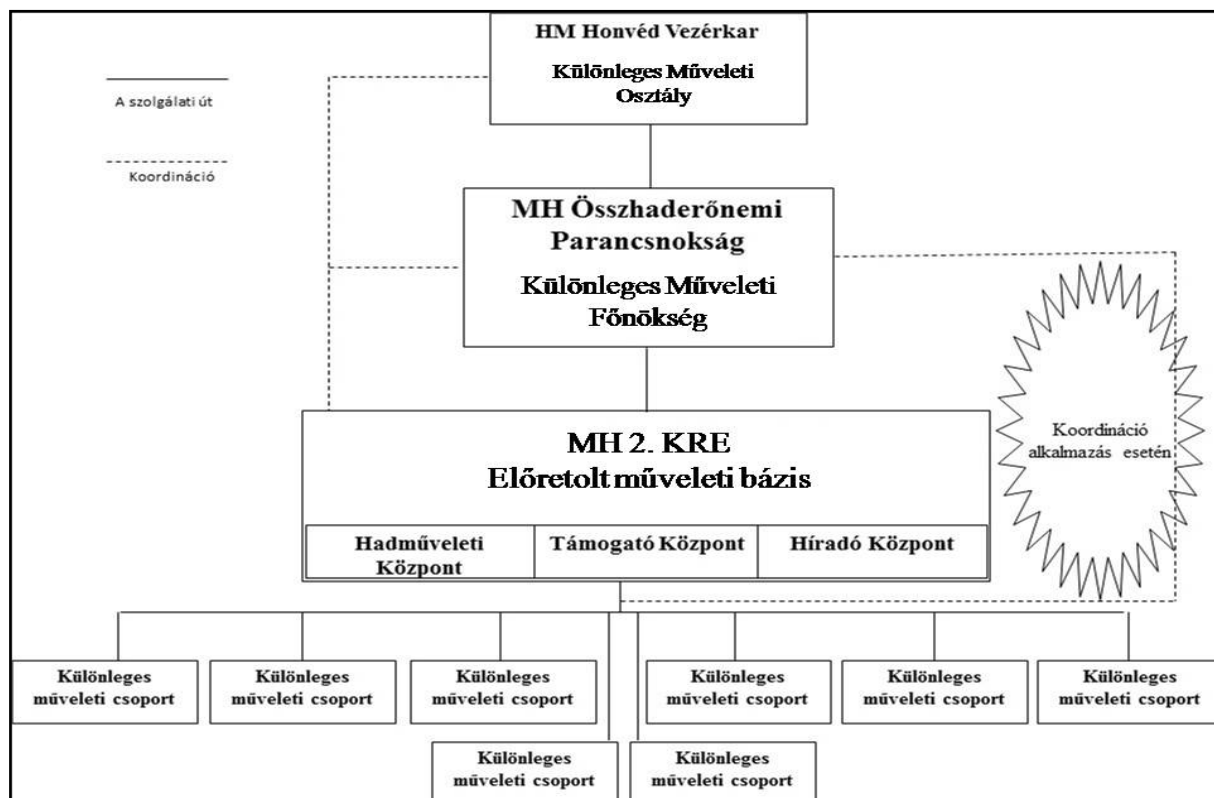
HM Honvéd Vezérkar

Különleges Műveleti Osztály

A szolgálati út

Koordináció

MH Összhaderőnemi Parancsnokság

Különleges Műveleti Főnökség

Koordináció alkalmazás esetén

MH 2. KRE
Előretolt műveleti bázis

Hadműveleti Központ

Támogató Központ

Híradó Központ

Különleges műveleti csoport

Különleges műveleti csoport

Különleges műveleti csoport

Különleges műveleti csoport

Különleges műveleti csoport

Különleges műveleti csoport

Különleges műveleti csoport

Különleges műveleti csoport